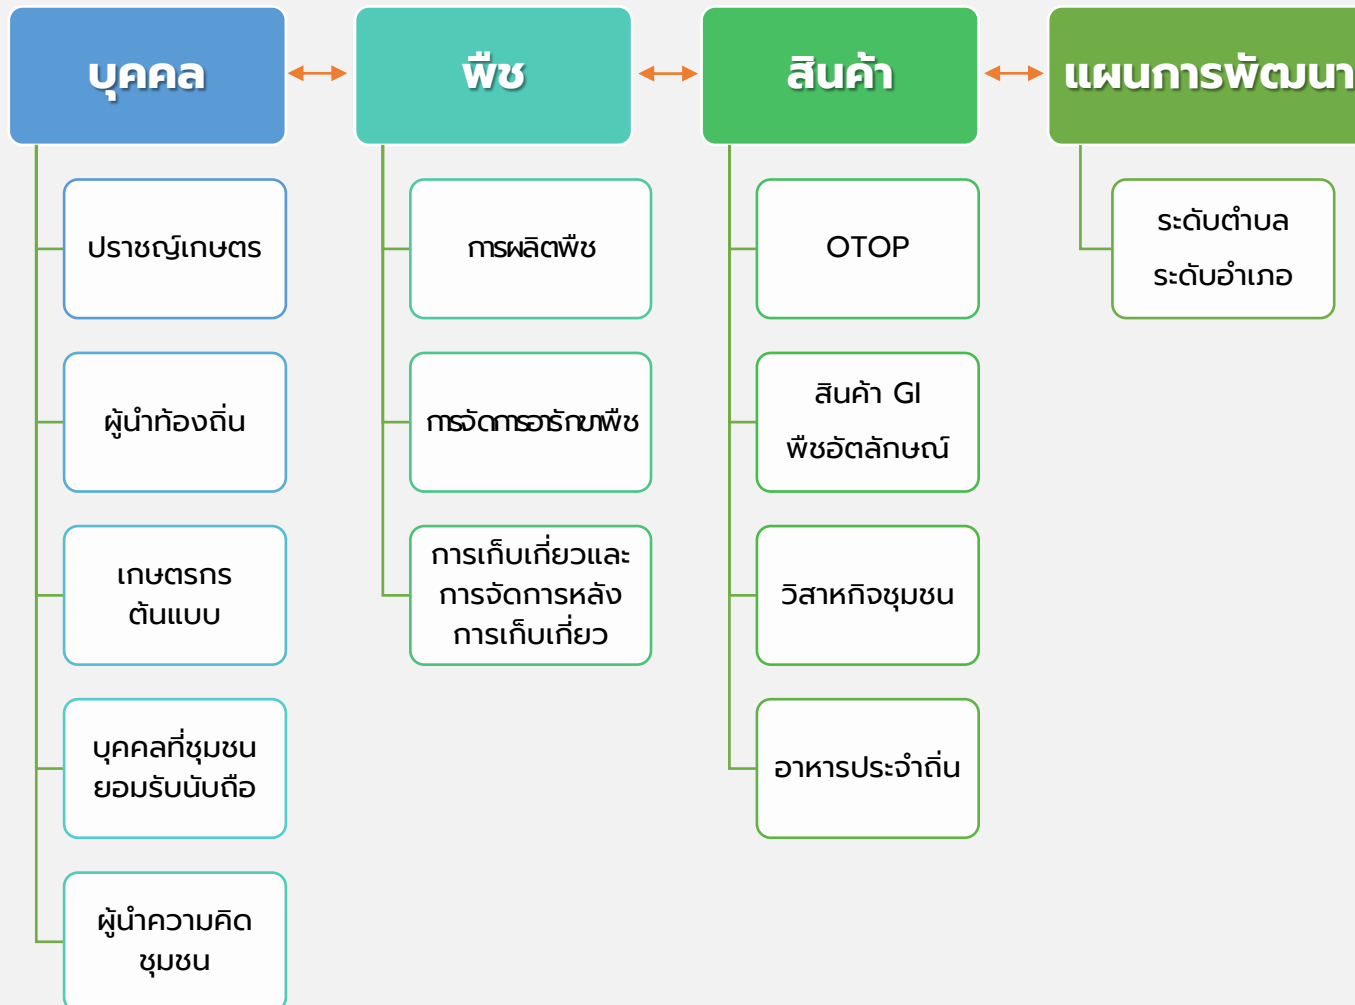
บุคคล

ปราชญ์เกษตร

ผู้นำท้องถิ่น

เกษตรกรต้นแบบ

บุคคลที่ชุมชนยอมรับนับถือ

ผู้นำความคิดชุมชน

พืช

การผลิตพืช

การจัดการอารักขาพืช

การเก็บเกี่ยวและการจัดการหลังการเก็บเกี่ยว

สินค้า

OTOP

สินค้า GI
พืชอัตลักษณ์

วิสาหกิจชุมชน

อาหารประจำถิ่น

แผนการพัฒนา

ระดับตำบล
ระดับอำเภอ